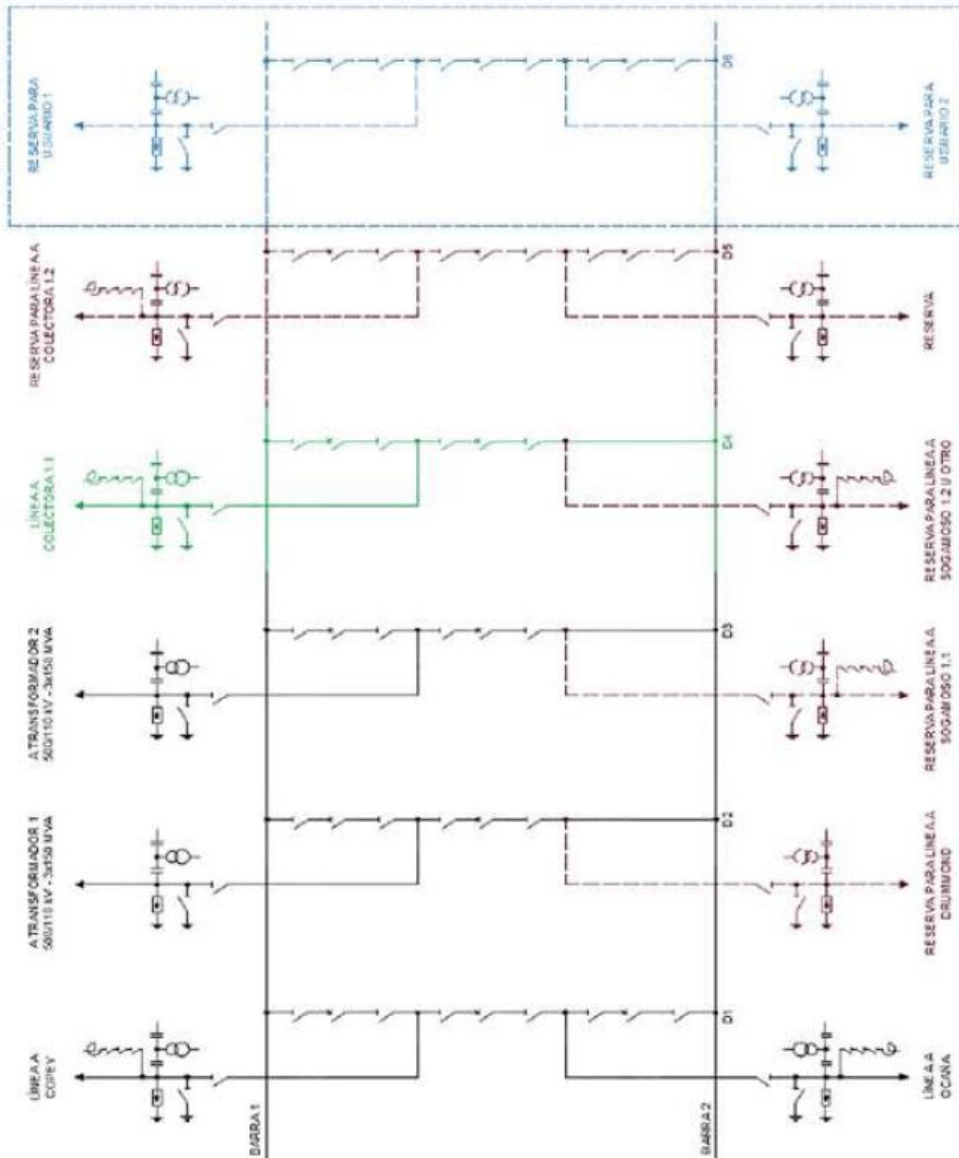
RESERVA PARA USUARIO 1

D6

RESERVA PARA USUARIO 2

RESERVA PARA LINEA A COLECTORA 1.2

D5

RESERVA

LINEA A COLECTORA 1.1

D4

RESERVA PARA LINEA A SOGAMOSO 1.2 U OTRO

A TRANSFORMADOR 2 500/110 kV - 3x150 MVA

D3

RESERVA PARA LINEA A SOGAMOSO 1.1

A TRANSFORMADOR 1 500/110 kV - 3x150 MVA

D2

RESERVA PARA LINEA A DRUMMOND

LINEA A COPEY

D1

LINEA A OCAÑA

BARRA 1

BARRA 2